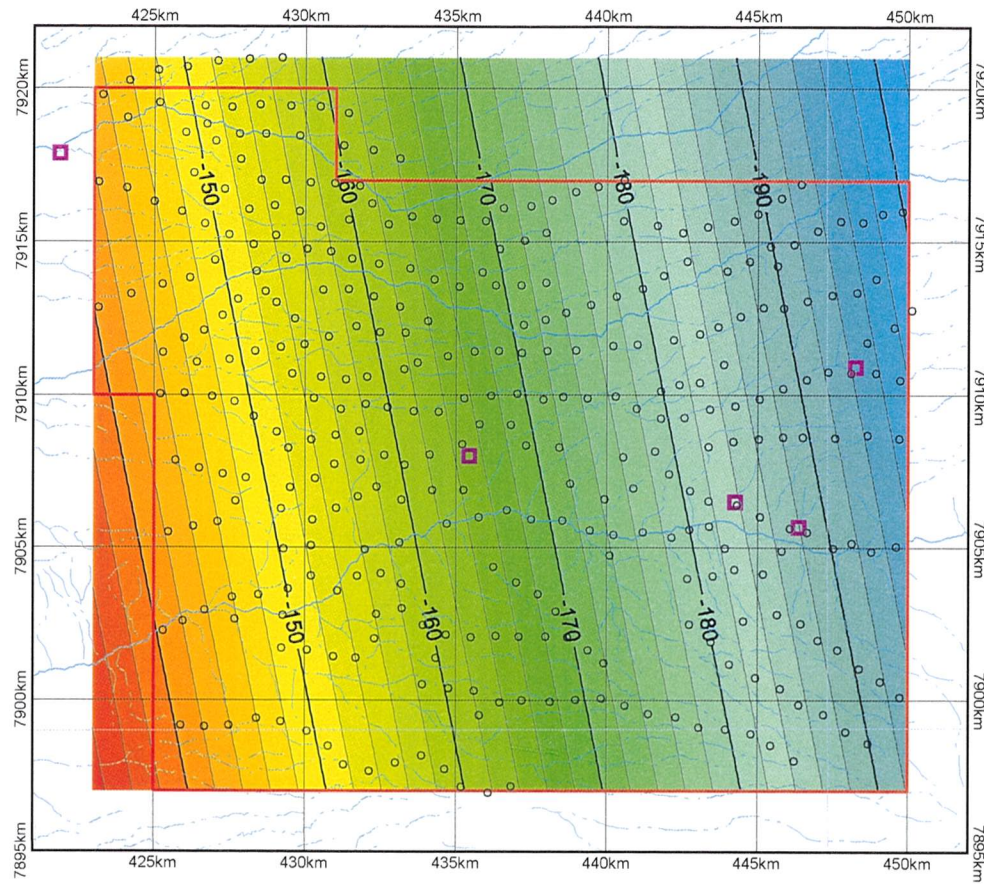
425km 430km 435km 440km 445km 450km

7920km
7915km
7910km
7905km
7900km
7895km

-150
-160
-170
-180
-190

-150
-160
-170
-180

7920km
7915km
7910km
7905km
7900km
7895km

425km 430km 435km 440km 445km 450km